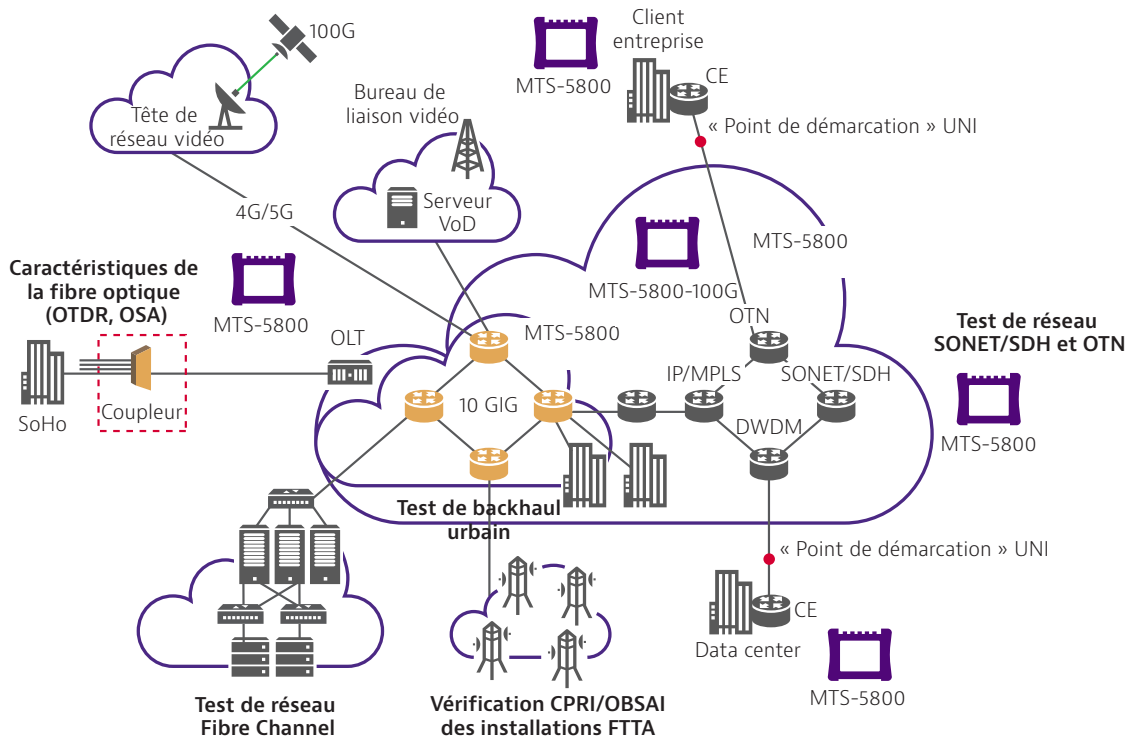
100G

Tête de réseau vidéo

Bureau de liaison vidéo

MTS-5800

Client entreprise

CE

« Point de démarcation » UNI

Serveur VoD

4G/5G

MTS-5800

Caractéristiques de la fibre optique (OTDR, OSA)

MTS-5800

MTS-5800-100G

OTN

Test de réseau SONET/SDH et OTN

OLT

MTS-5800

IP/MPLS

SONET/SDH

SoHo

Coupleur

10 GIG

DWDM

MTS-5800

Test de backhaul urbain

« Point de démarcation » UNI

CE

Data center

MTS-5800

Test de réseau Fibre Channel

Vérification CPRI/OBSAI des installations FTTA